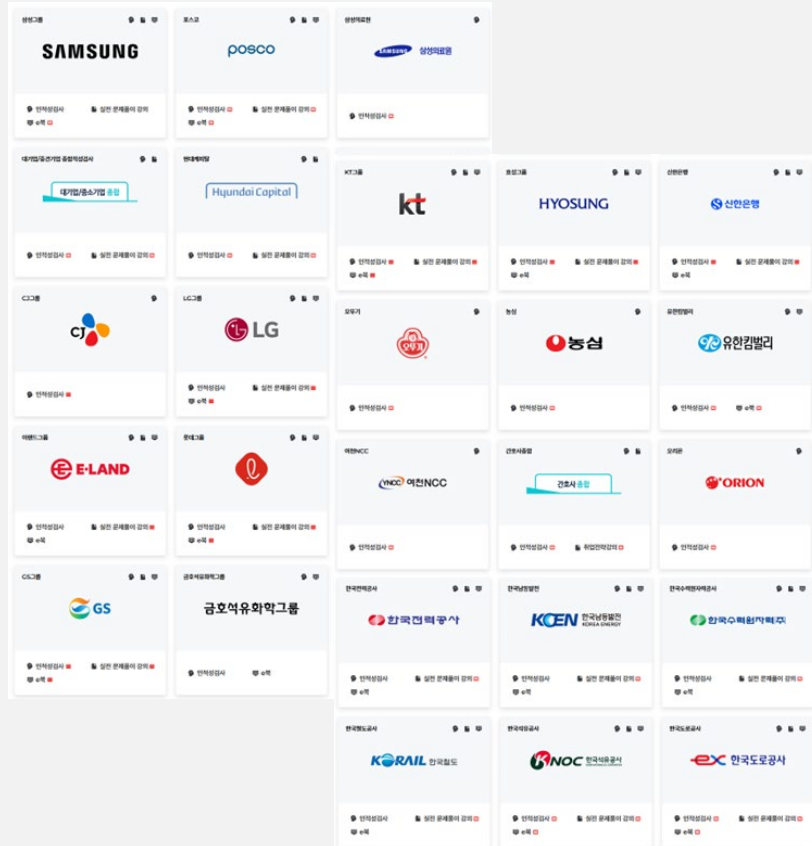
삼성그룹
SAMSUNG
인적성검사 실전 문제풀이 강의
e북

포스코
posco
인적성검사 실전 문제풀이 강의
e북

삼성의료원
SAMSUNG 삼성의료원
인적성검사

대기업/중견기업 종합적성검사
대기업/중소기업 종합
인적성검사 실전 문제풀이 강의

현대캐피탈
Hyundai Capital
인적성검사 실전 문제풀이 강의

CJ그룹
CJ
인적성검사

LG그룹
LG
인적성검사 실전 문제풀이 강의
e북

이랜드그룹
E·LAND
인적성검사 실전 문제풀이 강의
e북

롯데그룹
인적성검사 실전 문제풀이 강의
e북

GS그룹
GS
인적성검사 실전 문제풀이 강의
e북

금호석유화학그룹
금호석유화학그룹
인적성검사 e북

KT그룹
kt
인적성검사 실전 문제풀이 강의
e북

효성그룹
HYOSUNG
인적성검사 실전 문제풀이 강의
e북

신한은행
신한은행
인적성검사 실전 문제풀이 강의
e북

오뚜기
오뚜기
인적성검사

농심
농심
인적성검사

유한킴벌리
유한킴벌리
인적성검사 e북

여천NCC
YNCC 여천NCC
인적성검사

간호사종합
간호사 종합
인적성검사 취업전략강의

오리온
ORION
인적성검사

한국전력공사
한국전력공사
인적성검사 실전 문제풀이 강의
e북

한국남동발전
KOEN 한국남동발전 KOREA ENERGY
인적성검사 실전 문제풀이 강의
e북

한국수력원자력공사
한국수력원자력(주)
인적성검사 실전 문제풀이 강의
e북

한국철도공사
KORAIL 한국철도
인적성검사 실전 문제풀이 강의
e북

한국석유공사
KNOC 한국석유공사
인적성검사 실전 문제풀이 강의
e북

한국도로공사
ex 한국도로공사
인적성검사 실전 문제풀이 강의
e북